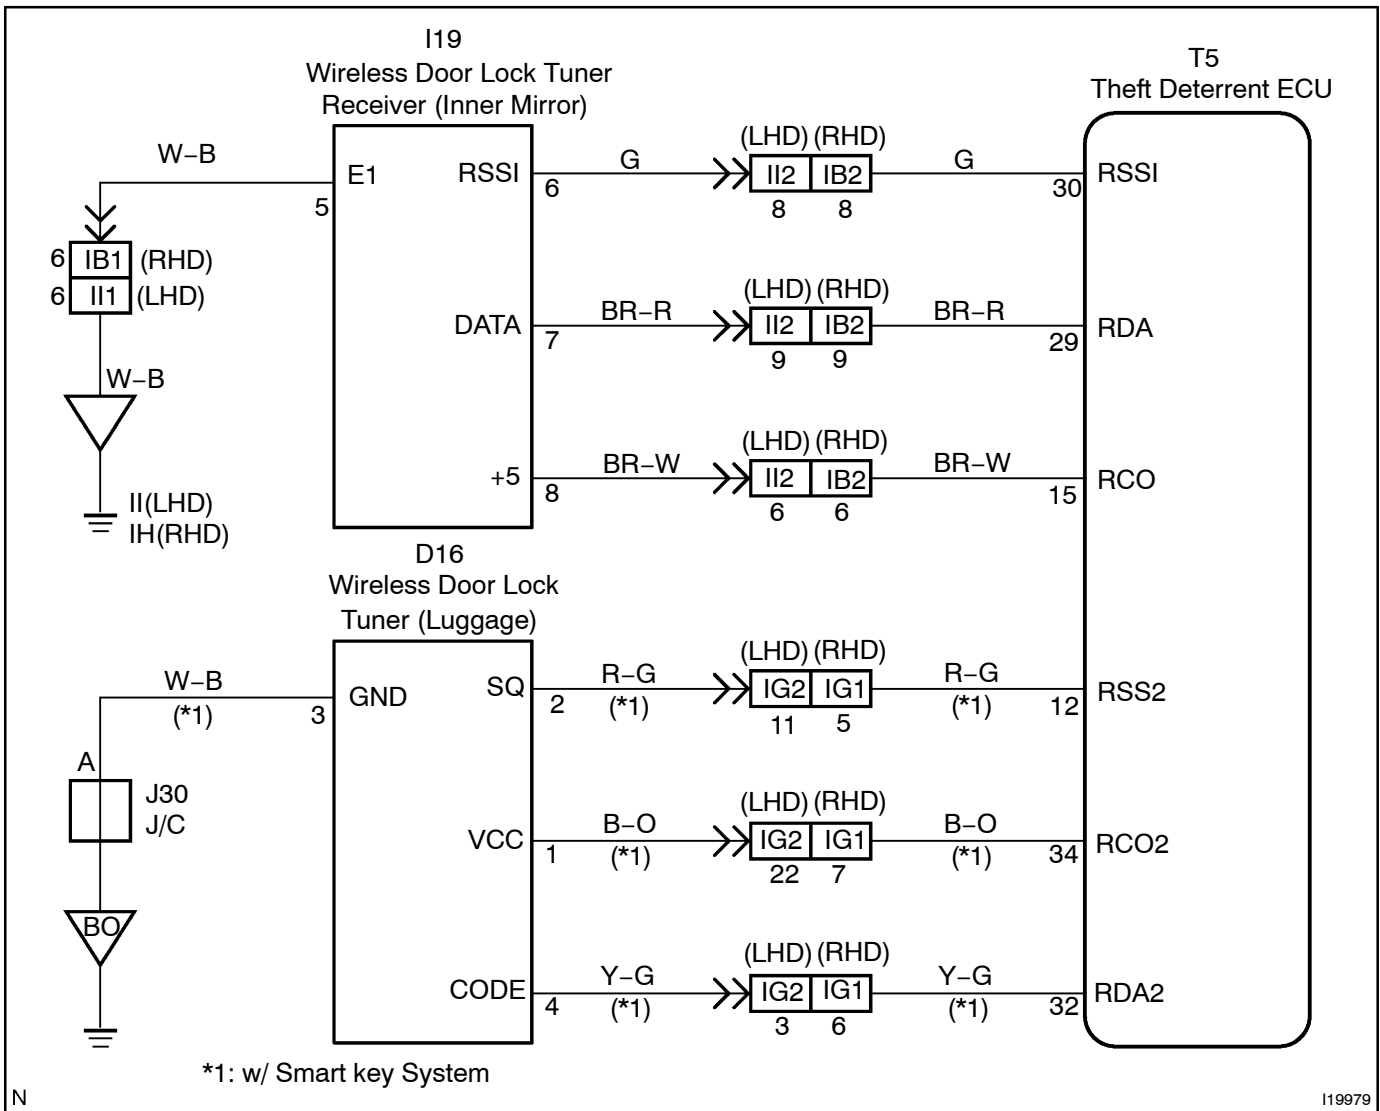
I19
Wireless Door Lock Tuner
Receiver (Inner Mirror)

T5
Theft Deterrent ECU

W−B
E1
5
RSSI
6
G
(LHD) (RHD)
II2 IB2
8 8
G
30
RSSI

6 IB1 (RHD)
6 II1 (LHD)

DATA
7
BR−R
(LHD) (RHD)
II2 IB2
9 9
BR−R
29
RDA

W−B

+5
8
BR−W
(LHD) (RHD)
II2 IB2
6 6
BR−W
15
RCO

II(LHD)
IH(RHD)

D16
Wireless Door Lock
Tuner (Luggage)

W−B
(*1)
3
GND
SQ
2
R−G
(*1)
(LHD) (RHD)
IG2 IG1
11 5
R−G
(*1)
12
RSS2

A
J30
J/C

VCC
1
B−O
(*1)
(LHD) (RHD)
IG2 IG1
22 7
B−O
(*1)
34
RCO2

BO

CODE
4
Y−G
(*1)
(LHD) (RHD)
IG2 IG1
3 6
Y−G
(*1)
32
RDA2

*1: w/ Smart key System

N
I19979